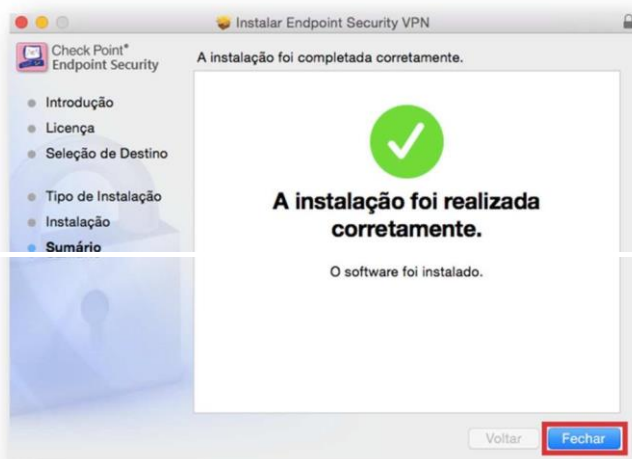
Instalar Endpoint Security VPN

Check Point®
Endpoint Security

A instalação foi completada corretamente.

Introdução
Licença
Seleção de Destino
Tipo de Instalação
Instalação
Sumário

A instalação foi realizada corretamente.

O software foi instalado.

Voltar
Fechar